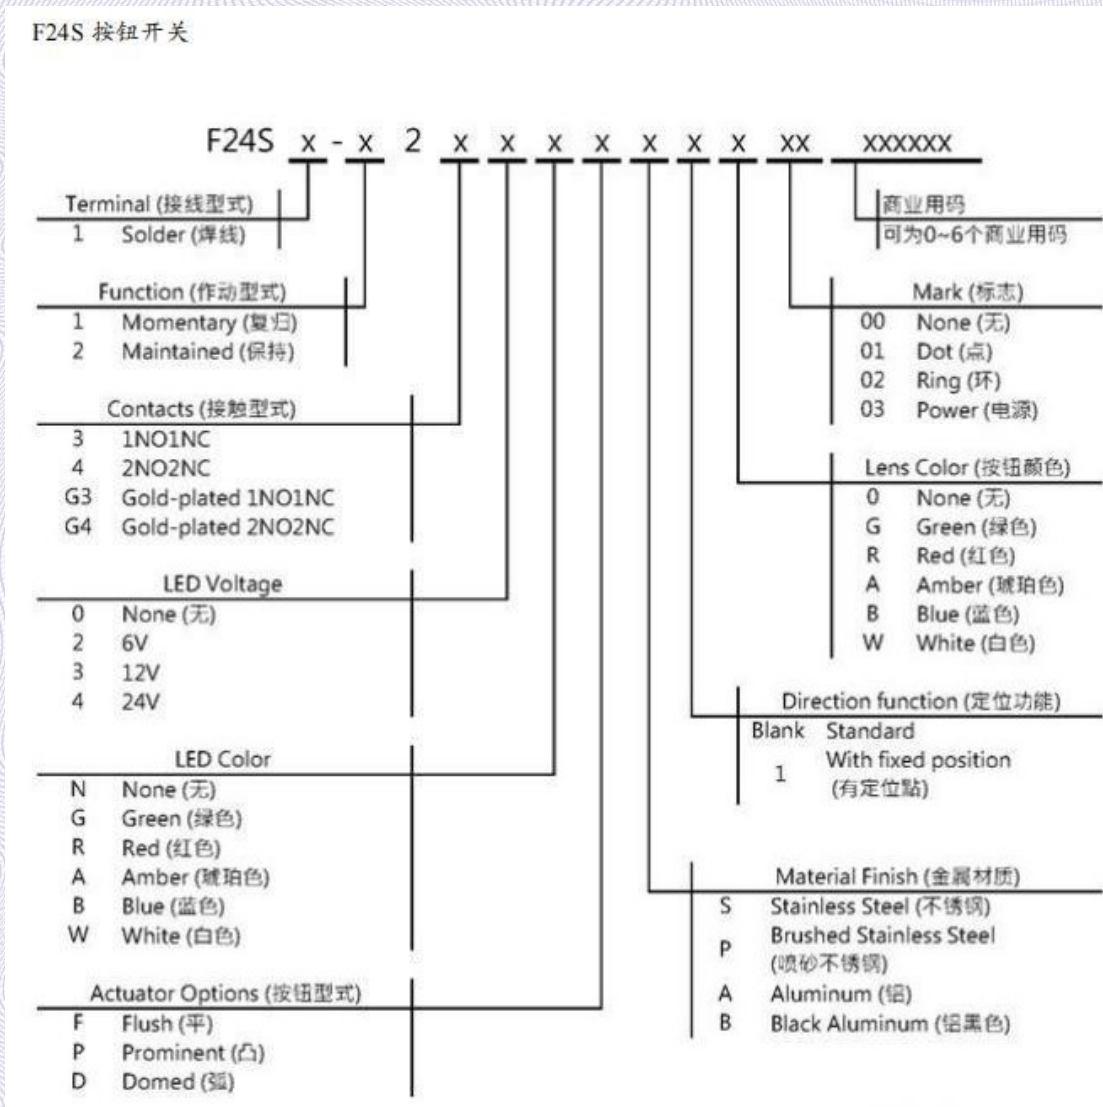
F24S 按钮开关

F24S x - x 2 x x x x x x x xx xxxxxx

Terminal (接线型式)
1 Solder (焊线)

Function (作动型式)
1 Momentary (复归)
2 Maintained (保持)

Contacts (接触型式)
3 1NO1NC
4 2NO2NC
G3 Gold-plated 1NO1NC
G4 Gold-plated 2NO2NC

LED Voltage
0 None (无)
2 6V
3 12V
4 24V

LED Color
N None (无)
G Green (绿色)
R Red (红色)
A Amber (琥珀色)
B Blue (蓝色)
W White (白色)

Actuator Options (按钮型式)
F Flush (平)
P Prominent (凸)
D Domed (弧)

商业用码
可为0~6个商业用码

Mark (标志)
00 None (无)
01 Dot (点)
02 Ring (环)
03 Power (电源)

Lens Color (按钮颜色)
0 None (无)
G Green (绿色)
R Red (红色)
A Amber (琥珀色)
B Blue (蓝色)
W White (白色)

Direction function (定位功能)
Blank Standard
1 With fixed position (有定位點)

Material Finish (金属材质)
S Stainless Steel (不锈钢)
P Brushed Stainless Steel (喷砂不锈钢)
A Aluminum (铝)
B Black Aluminum (铝黑色)